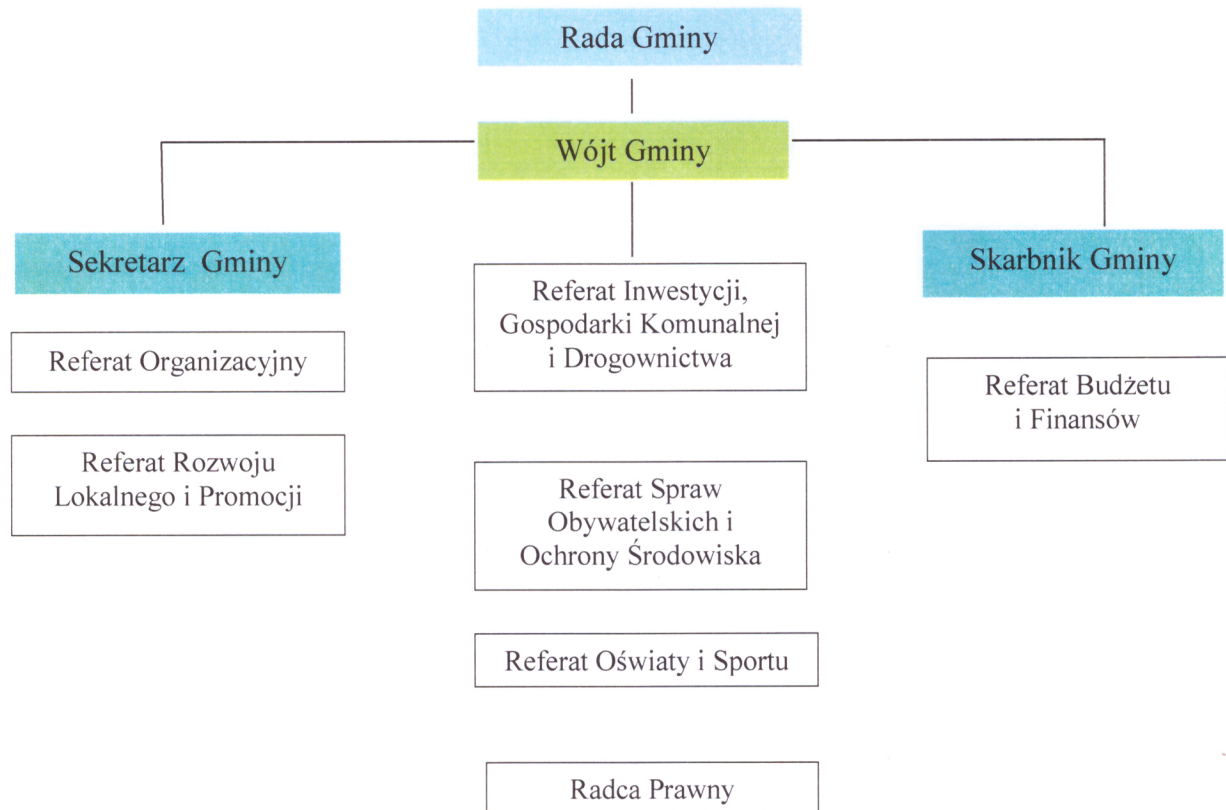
Rada Gminy

Wójt Gminy

Sekretarz Gminy

Referat Inwestycji, Gospodarki Komunalnej i Drogownictwa

Skarbnik Gminy

Referat Organizacyjny

Referat Budżetu i Finansów

Referat Rozwoju Lokalnego i Promocji

Referat Spraw Obywatelskich i Ochrony Środowiska

Referat Oświaty i Sportu

Radca Prawny